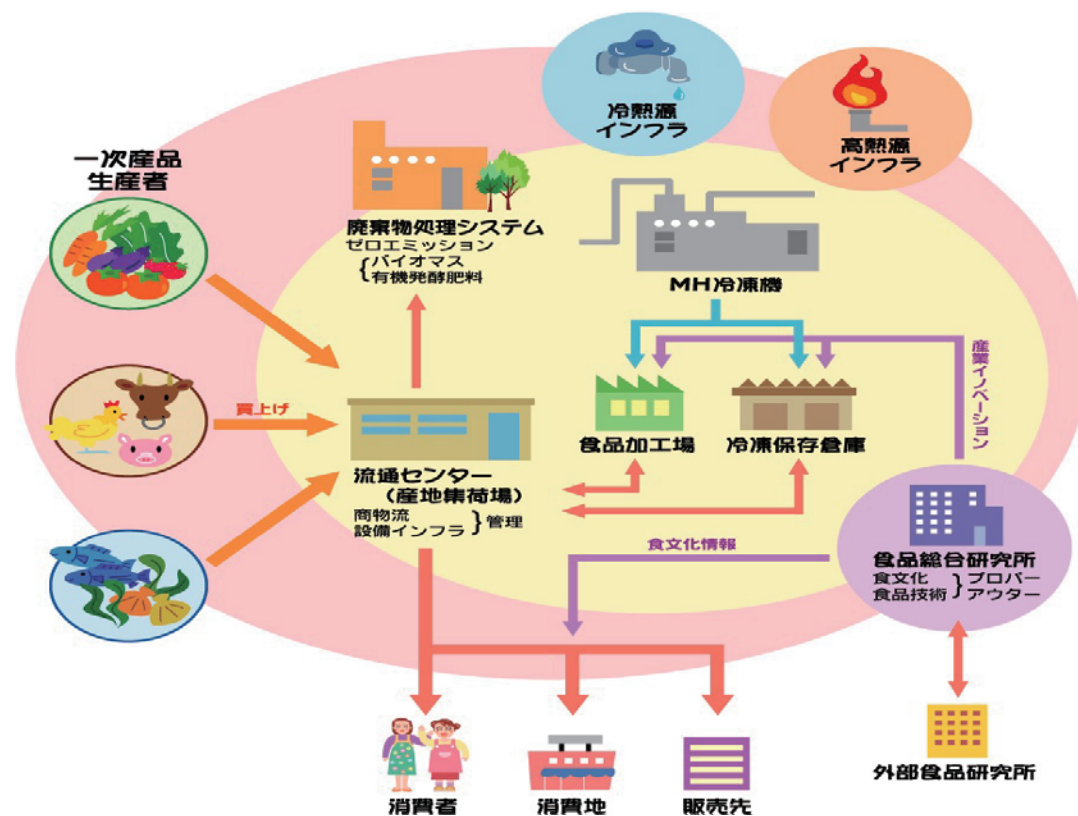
冷熱源
インフラ

高熱源
インフラ

一次産品
生産者

廃棄物処理システム
ゼロエミッション
バイオマス
有機発酵肥料

MH冷凍機

産業イノベーション

買上げ

食品加工場

冷凍保存倉庫

流通センター
（産地集荷場）
商物流
設備インフラ
管理

食文化情報

食品総合研究所
食文化
食品技術
プロパー
アウター

外部食品研究所

消費者

消費地

販売先